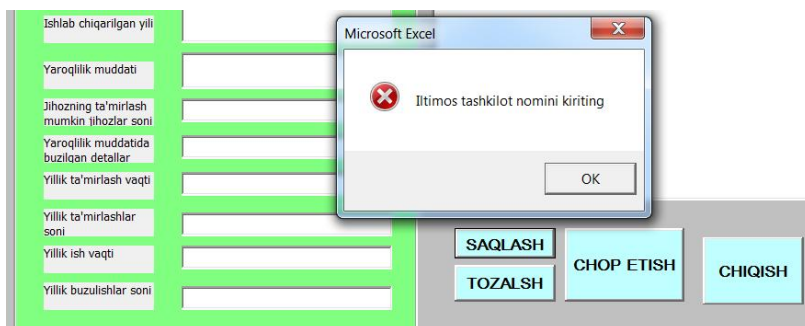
Ishlab chiqarilgan yili

Yaroqlilik muddati

Jihozning ta'mirlash mumkin jihozlar soni

Yaroqlilik muddatida buzilgan detallar

Yillik ta'mirlash vaqti

Yillik ta'mirlashlar soni

Yillik ish vaqti

Yillik buzulishlar soni

Microsoft Excel

X

Iltimos tashkilot nomini kiriting

OK

SAQLASH

TOZALSH

CHOP ETISH

CHIQISH